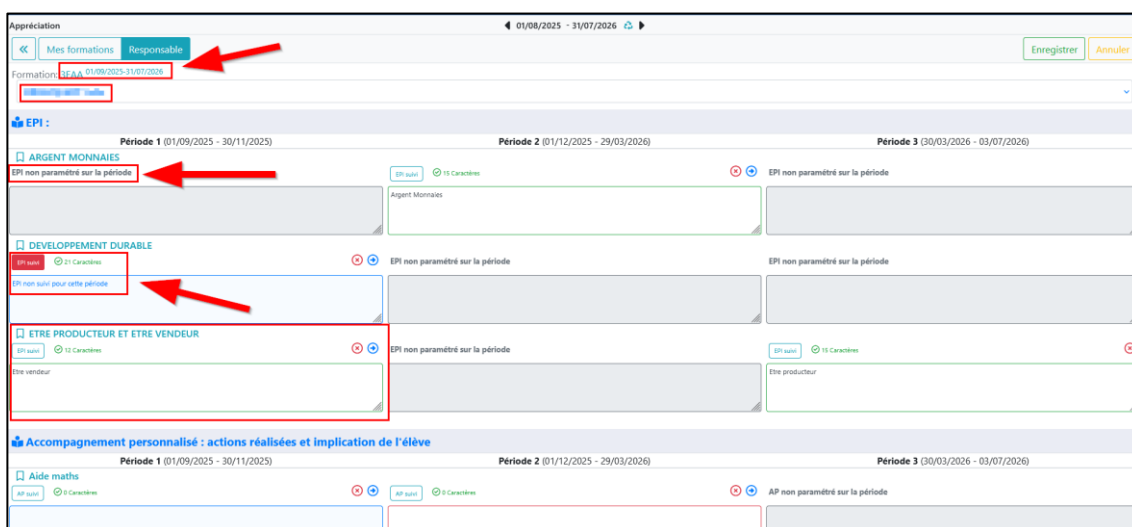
Appréciation

01/08/2025 - 31/07/2026

«

Mes formations

Responsable

Enregistrer

Annuler

Formation: 3EAA 01/09/2025-31/07/2026

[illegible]

EPI :

Période 1 (01/09/2025 - 30/11/2025)

Période 2 (01/12/2025 - 29/03/2026)

Période 3 (30/03/2026 - 03/07/2026)

ARGENT MONNAIES

EPI non paramétré sur la période

EPI suivi

15 Caractères

Argent Monnaies

EPI non paramétré sur la période

DEVELOPPEMENT DURABLE

EPI suivi

21 Caractères

EPI non suivi pour cette période

EPI non paramétré sur la période

EPI non paramétré sur la période

ETRE PRODUCTEUR ET ETRE VENDEUR

EPI suivi

12 Caractères

Etre vendeur

EPI non paramétré sur la période

EPI suivi

15 Caractères

Etre producteur

Accompagnement personnalisé : actions réalisées et implication de l'élève

Période 1 (01/09/2025 - 30/11/2025)

Période 2 (01/12/2025 - 29/03/2026)

Période 3 (30/03/2026 - 03/07/2026)

Aide maths

AP suivi

0 Caractères

AP suivi

0 Caractères

AP non paramétré sur la période